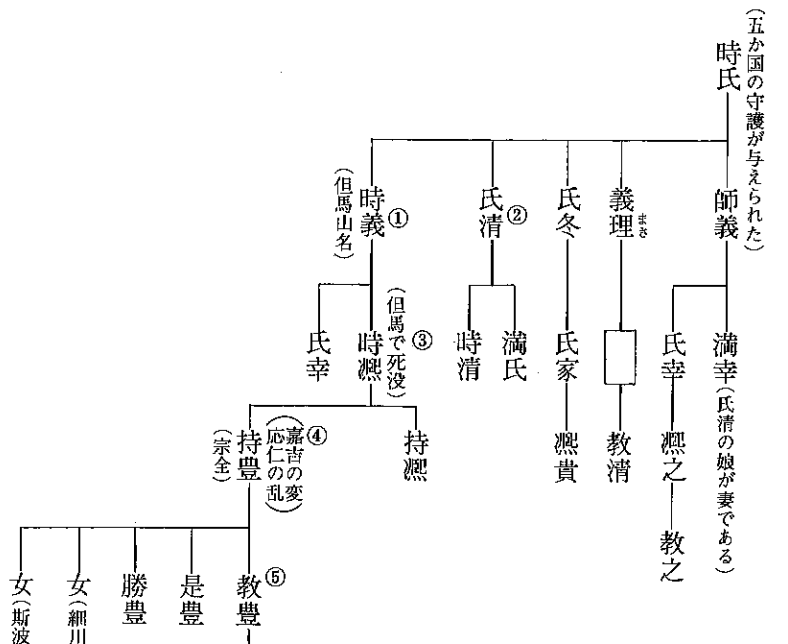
時氏
（五か国の守護が与えられた）

師義
義理（まさ）
氏冬
氏清②
時義①
（但馬山名）

満幸（氏清の娘が妻である）
氏幸
（氏清の子）
満氏
時清
氏家
時熈③
（但馬で死没）
氏幸

熈之
教之
教清
熈貴
持熈
持豊④
（宗全）
（嘉吉の変
応仁の乱）

教豊⑤
是豊
勝豊
女（細川
女（斯波